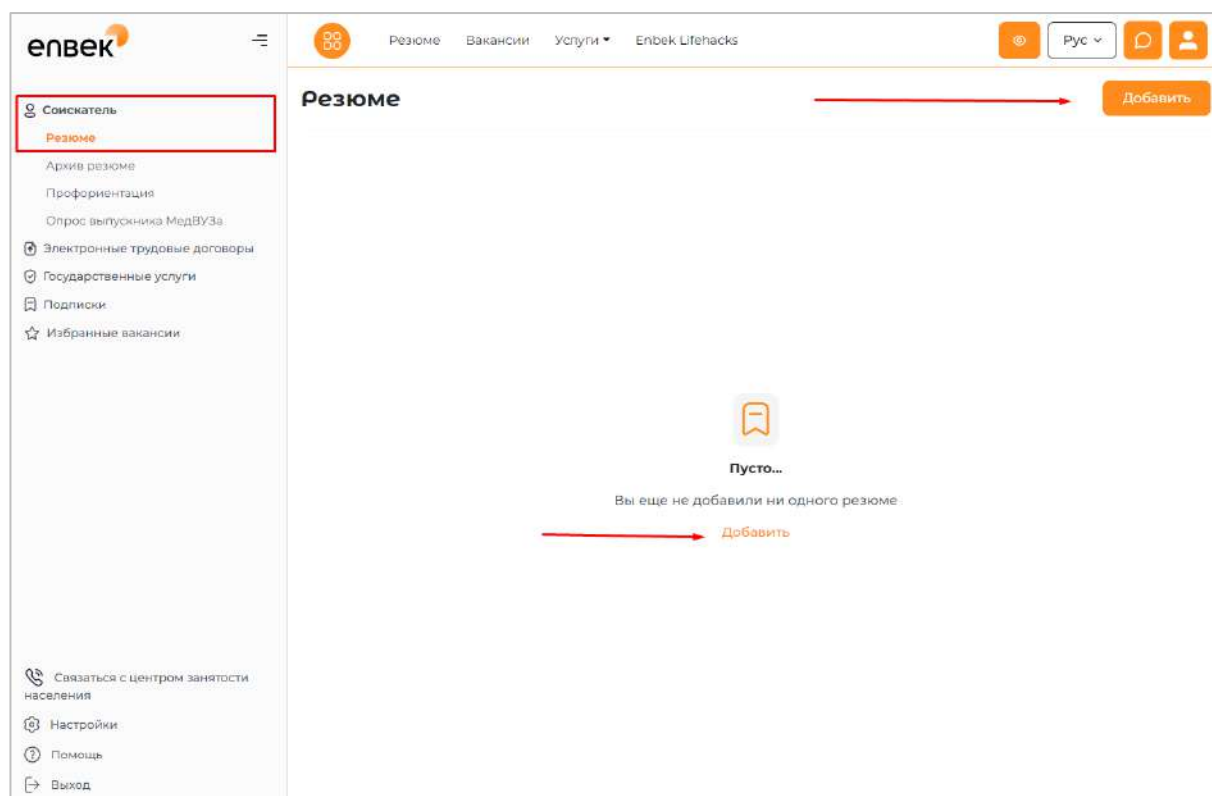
enbek

Соискатель
Резюме
Архив резюме
Профориентация
Опрос выпускника МедВУЗа
Электронные трудовые договоры
Государственные услуги
Подписки
Избранные вакансии

Связаться с центром занятости населения
Настройки
Помощь
Выход

Резюме Вакансии Услуги Enbek Lifehacks

Рус

Резюме

Добавить

Пусто...

Вы еще не добавили ни одного резюме

Добавить